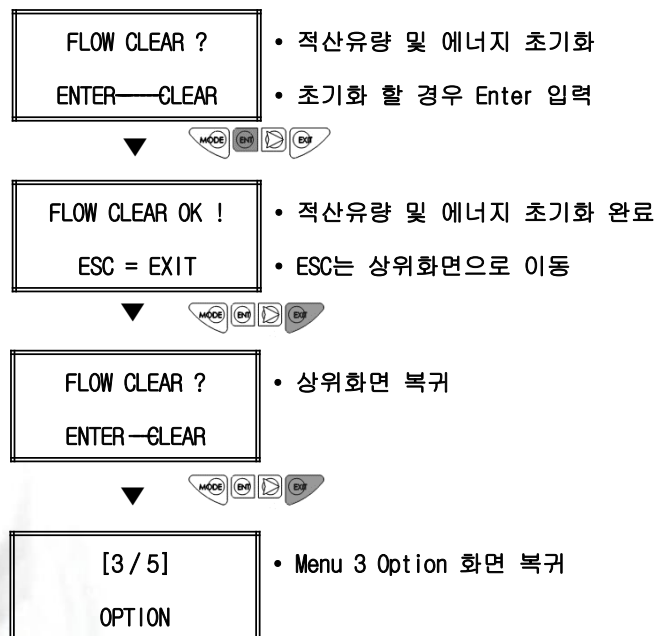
FLOW CLEAR ?

ENTER——CLEAR

• 적산유량 및 에너지 초기화

• 초기화 할 경우 Enter 입력

MODE ENT EXIT

FLOW CLEAR OK !

ESC = EXIT

• 적산유량 및 에너지 초기화 완료

• ESC는 상위화면으로 이동

MODE ENT EXIT

FLOW CLEAR ?

ENTER—CLEAR

• 상위화면 복귀

MODE ENT EXIT

[3 / 5]

OPTION

• Menu 3 Option 화면 복귀